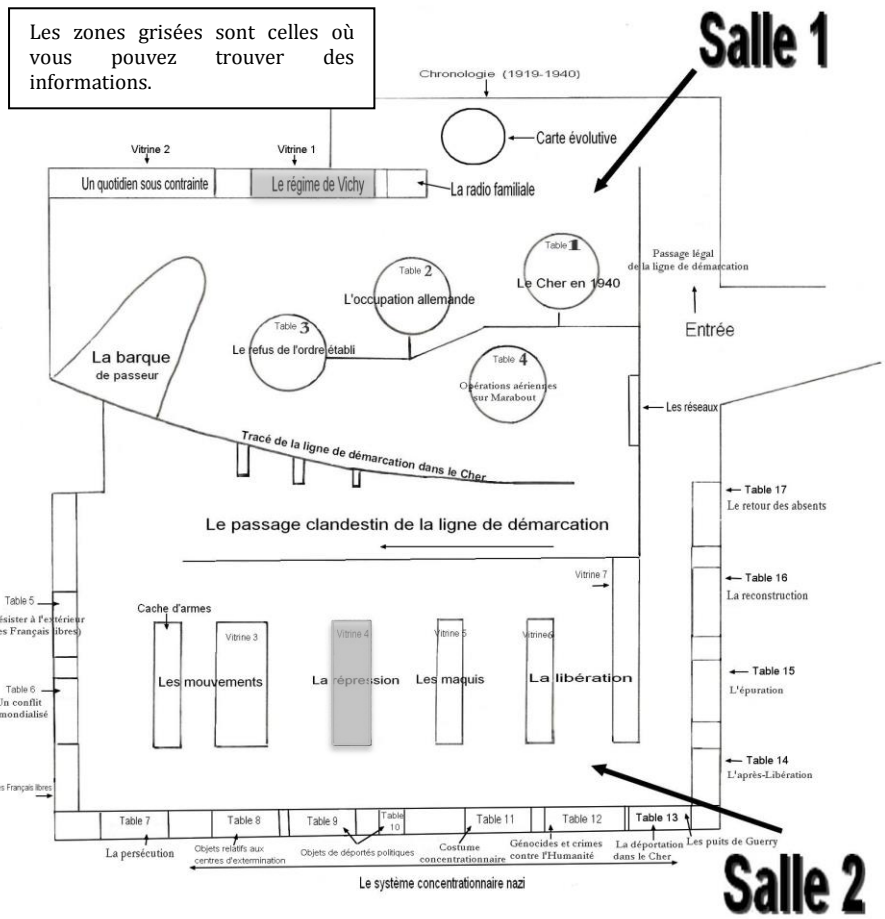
Les zones grisées sont celles où vous pouvez trouver des informations.

Salle 1

Chronologie (1919-1940)

Carte évolutive

Vitrine 2

Vitrine 1

Un quotidien sous contrainte

Le régime de Vichy

La radio familiale

Table 1
Le Cher en 1940

Table 2
L'occupation allemande

Table 3
Le refus de l'ordre établi

Table 4
Opérations aériennes sur Marabout

Passage légal de la ligne de démarcation

Entrée

La barque de passeur

Les réseaux

Tracé de la ligne de démarcation dans le Cher

Le passage clandestin de la ligne de démarcation

Table 17
Le retour des absents

Table 16
La reconstruction

Table 15
L'épuration

Table 14
L'après-Libération

Vitrine 7

Table 5
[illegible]ésister à l'extérieur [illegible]es Français libres)

Table 6
Un conflit mondialisé

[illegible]s Français libres

Cache d'armes

Les mouvements

Vitrine 3

Vitrine 4
La répression

Vitrine 5
Les maquis

Vitrine 6
La libération

Table 7

Table 8

Table 9

Table 10

Table 11

Table 12

Table 13

La persécution

Objets relatifs aux centres d'extermination

Objets de déportés politiques

Costume concentrationnaire

Génocides et crimes contre l'Humanité

La déportation dans le Cher

Les puits de Guerry

Le système concentrationnaire nazi

Salle 2